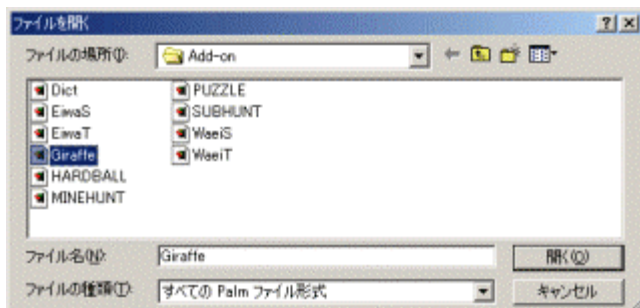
ファイルを開く

?
×

ファイルの場所(I):
Add-on

Dict
EiwaS
EiwaT
Giraffe
HARDBALL
MINEHUNT
PUZZLE
SUBHUNT
WaeiS
WaeiT

ファイル名(N):
Giraffe
開く(O)

ファイルの種類(T):
すべての Palm ファイル形式
キャンセル